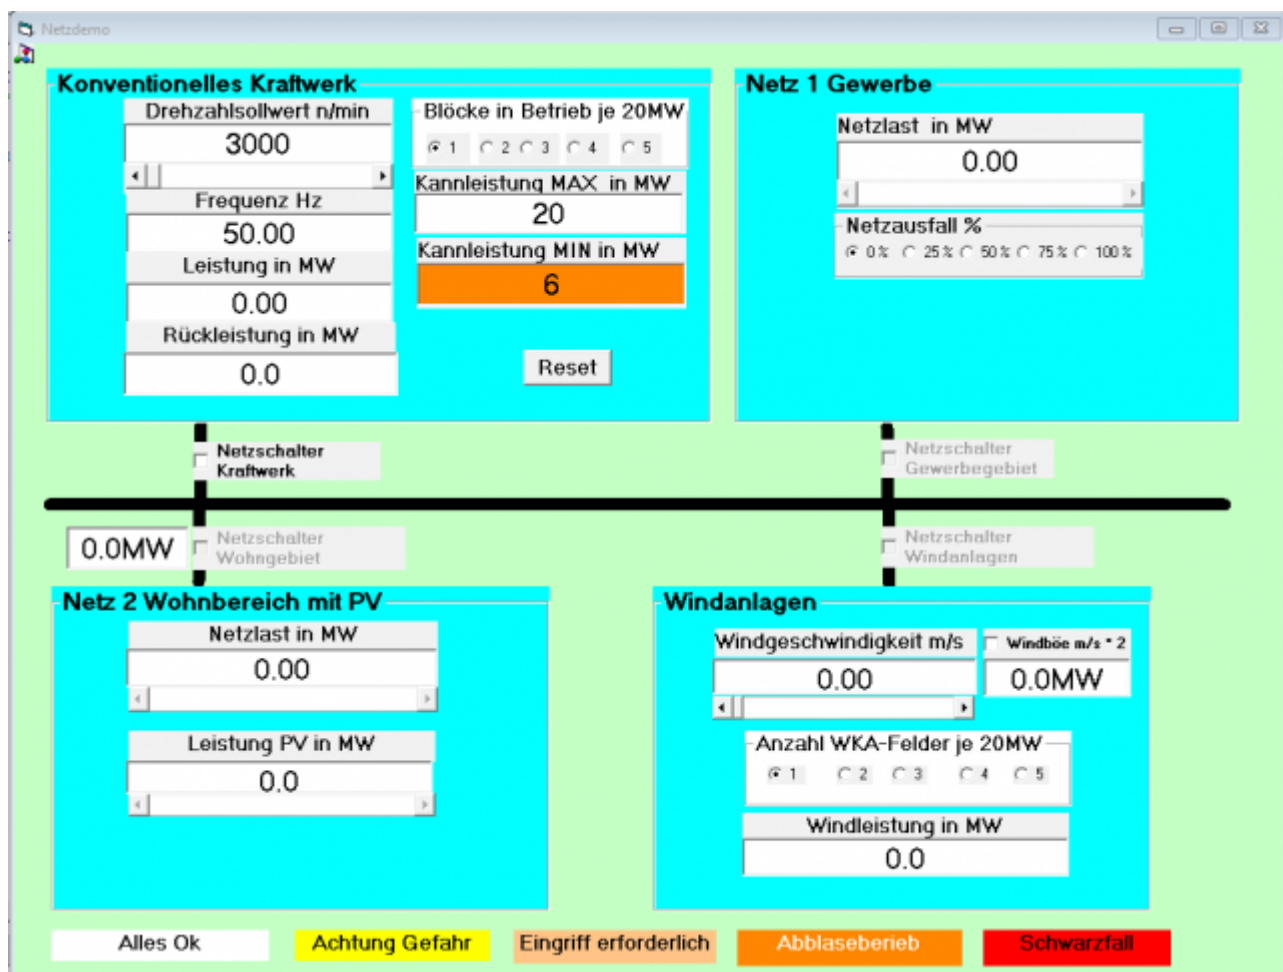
Netzdemo

Konventionelles Kraftwerk

Drehzahlsollwert n/min
3000
Frequenz Hz
50.00
Leistung in MW
0.00
Rückleistung in MW
0.0

Blöcke in Betrieb je 20MW
1 2 3 4 5
Kannleistung MAX in MW
20
Kannleistung MIN in MW
6

Reset

Netz 1 Gewerbe

Netzlast in MW
0.00
Netzausfall %
0% 25% 50% 75% 100%

Netzschalter Kraftwerk

Netzschalter Gewerbegebiet

0.0MW

Netzschalter Wohngebiet

Netzschalter Windanlagen

Netz 2 Wohnbereich mit PV

Netzlast in MW
0.00
Leistung PV in MW
0.0

Windanlagen

Windgeschwindigkeit m/s
0.00
Windböe m/s * 2
0.0MW
Anzahl WKA-Felder je 20MW
1 2 3 4 5
Windleistung in MW
0.0

Alles Ok
Achtung Gefahr
Eingriff erforderlich
Abblaseberieb
Schwarzfall